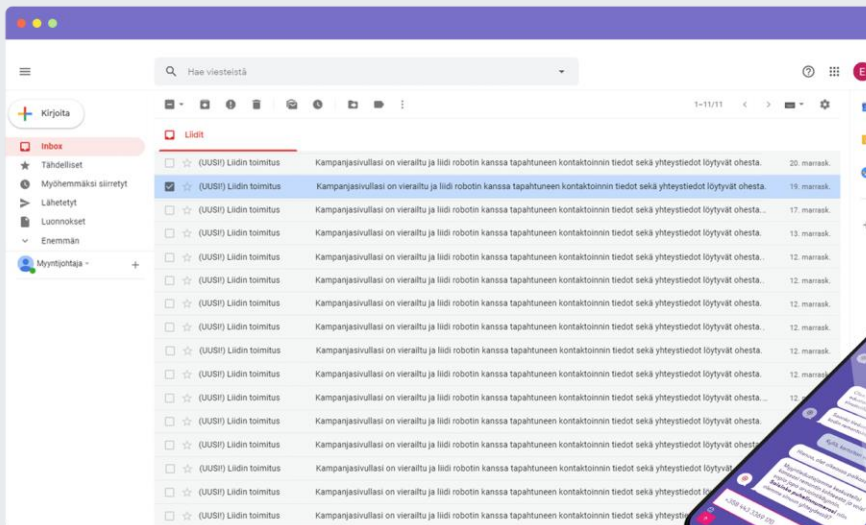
Hae viesteistä

Kirjoita

Inbox
Tähdelliset
Myöhemmäksi siirretyt
Lähetetyt
Luonnokset
Enemmän

Myyntijohtaja

1–11/11

Liidit

| (UUSI!) Liidin toimitus | Kampanjasivullasi on vierailtu ja liidi robotin kanssa tapahtuneen kontaktoinnin tiedot sekä yhteystiedot löytyvät ohesta. | 20. marrask. |
|---|---|---|
| (UUSI!) Liidin toimitus | Kampanjasivullasi on vierailtu ja liidi robotin kanssa tapahtuneen kontaktoinnin tiedot sekä yhteystiedot löytyvät ohesta. | 19. marrask. |
| (UUSI!) Liidin toimitus | Kampanjasivullasi on vierailtu ja liidi robotin kanssa tapahtuneen kontaktoinnin tiedot sekä yhteystiedot löytyvät ohesta. | 17. marrask. |
| (UUSI!) Liidin toimitus | Kampanjasivullasi on vierailtu ja liidi robotin kanssa tapahtuneen kontaktoinnin tiedot sekä yhteystiedot löytyvät ohesta. | 13. marrask. |
| (UUSI!) Liidin toimitus | Kampanjasivullasi on vierailtu ja liidi robotin kanssa tapahtuneen kontaktoinnin tiedot sekä yhteystiedot löytyvät ohesta. | 12. marrask. |
| (UUSI!) Liidin toimitus | Kampanjasivullasi on vierailtu ja liidi robotin kanssa tapahtuneen kontaktoinnin tiedot sekä yhteystiedot löytyvät ohesta. | 12. marrask. |
| (UUSI!) Liidin toimitus | Kampanjasivullasi on vierailtu ja liidi robotin kanssa tapahtuneen kontaktoinnin tiedot sekä yhteystiedot löytyvät ohesta. | 12. marrask. |
| (UUSI!) Liidin toimitus | Kampanjasivullasi on vierailtu ja liidi robotin kanssa tapahtuneen kontaktoinnin tiedot sekä yhteystiedot löytyvät ohesta. | 12. marrask. |
| (UUSI!) Liidin toimitus | Kampanjasivullasi on vierailtu ja liidi robotin kanssa tapahtuneen kontaktoinnin tiedot sekä yhteystiedot löytyvät ohesta. | 12. marrask. |
| (UUSI!) Liidin toimitus | Kampanjasivullasi on vierailtu ja liidi robotin kanssa tapahtuneen kontaktoinnin tiedot sekä yhteystiedot löytyvät ohesta. | 12. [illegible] |
| (UUSI!) Liidin toimitus | Kampanjasivullasi on vierailtu ja liidi robotin kanssa tapahtuneen kontaktoinnin tiedot sekä yhteystiedot löytyvät ohesta. | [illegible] |
| (UUSI!) Liidin toimitus | Kampanjasivullasi on vierailtu ja liidi robotin kanssa tapahtuneen kontaktoinnin tiedot sekä yhteystiedot löytyvät ohesta | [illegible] |
| (UUSI!) Liidin toimitus | Kampanjasivullasi on vierailtu ja liidi robotin kanssa tapahtuneen kontaktoinnin tiedot sekä yhteystiedot löytyvät ohesta | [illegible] |
| (UUSI!) Liidin toimitus | Kampanjasivullasi on vierailtu ja liidi robotin kanssa tapahtuneen kontaktoinnin tiedot sekä yhteystiedot löytyvät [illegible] | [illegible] |
| (UUSI!) Liidin toimitus | Kampanjasivullasi on vierailtu ja liidi robotin kanssa tapahtuneen kontaktoinnin tiedot sekä yhteystiedot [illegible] | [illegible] |

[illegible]